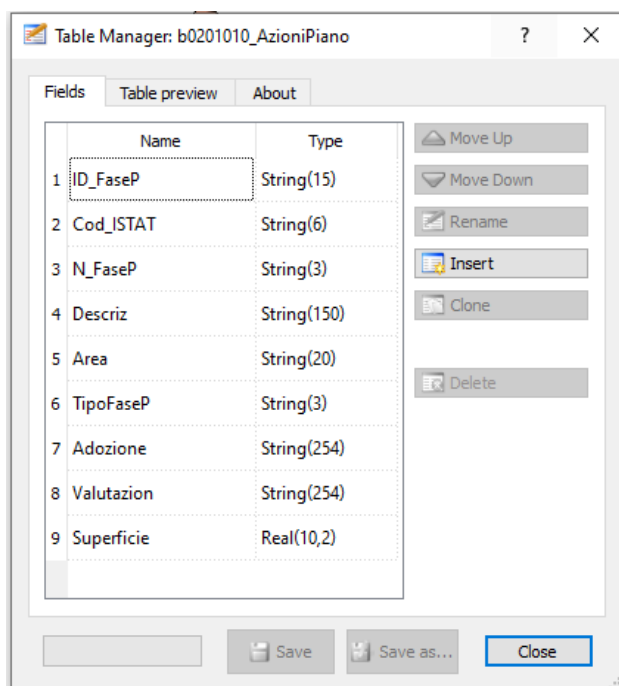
Table Manager: b0201010_AzioniPiano ? ×

Fields | Table preview | About

| | Name | Type |
|---|---|---|
| 1 | ID_FaseP | String(15) |
| 2 | Cod_ISTAT | String(6) |
| 3 | N_FaseP | String(3) |
| 4 | Descriz | String(150) |
| 5 | Area | String(20) |
| 6 | TipoFaseP | String(3) |
| 7 | Adozione | String(254) |
| 8 | Valutazion | String(254) |
| 9 | Superficie | Real(10,2) |

Move Up
Move Down
Rename
Insert
Clone
Delete

Save
Save as...
Close